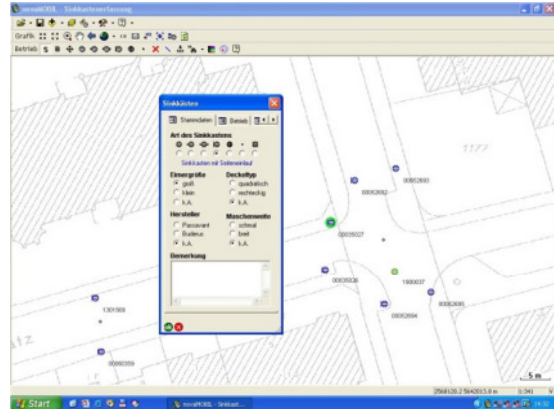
novaKOOL - Sinkkastenerfassung

Grafik

Betrieb

Sinkkästen

Stammdaten | Betrieb

Art des Sinkkastens

Sinkkasten mit Seiteneinlauf

Eimergröße
groß
klein
k.A.

Deckeltyp
quadratisch
rechteckig
k.A.

Hersteller
Passavant
Buderus
k.A.

Maschenweite
schmal
breit
k.A.

Bemerkung

00052693

00052692

00035027

00035026

1900037

00052695

00052694

1301569

00002359

TZ

5 m

2568120.2 5642053.0 m

Start

novaKOOL - Sinkkast...